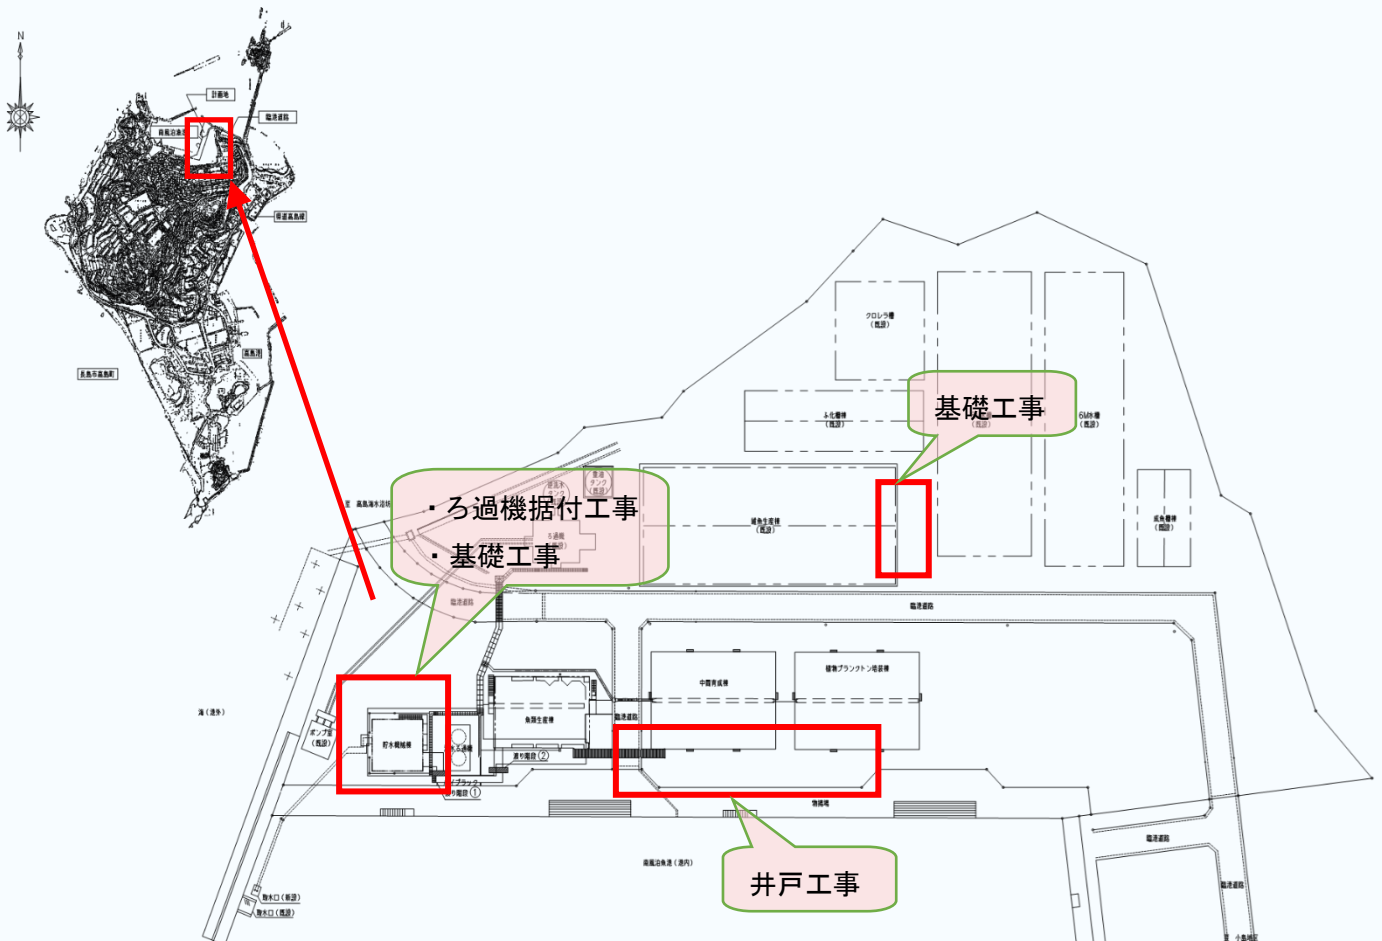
N

計画地

臨港道路

県道高島線

長島市高島町

基礎工事

・ろ過機据付工事
・基礎工事

クロレラ棟（既設）

ふ化棟（既設）

6M水槽（既設）

種苗生産棟（既設）

成魚棟（既設）

臨港道路

中間育成棟

植物プランクトン培養棟

魚類生産棟

貯水機械棟

ポンプ室（既設）

海（港外）

物揚場

臨港道路

井戸工事

臨港道路